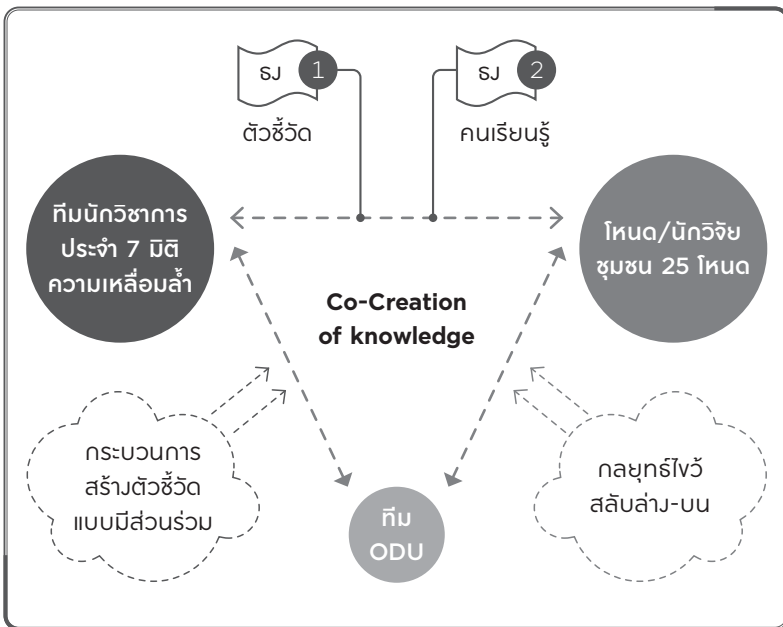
ธง 1
ตัวชี้วัด

ธง 2
คนเรียนรู้

ทีมนักวิชาการ ประจำ 7 มิติ ความเหลื่อมล้ำ

โหนด/นักวิจัย ชุมชน 25 โหนด

Co-Creation of knowledge

กระบวนการ สร้างตัวชี้วัด แบบมีส่วนร่วม

กลยุทธ์ไขว้ สลับล่าง-บน

ทีม ODU